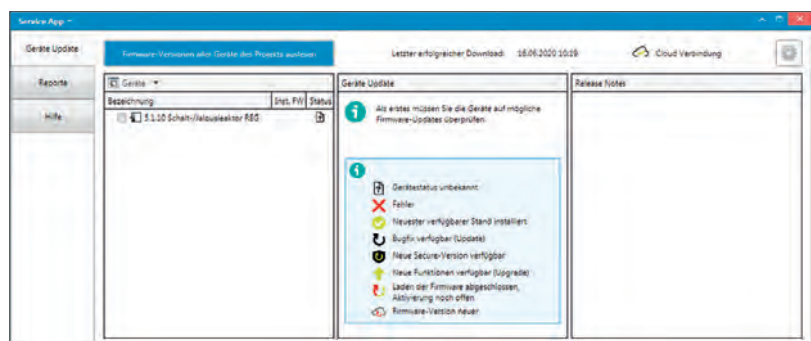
Service App

Geräte Update

Reports

Hilfe

Firmware-Versionen aller Geräte des Projekts auslesen

Letzter erfolgreicher Download: 18.06.2020 10:19

Cloud Verbindung

Geräte

| Bezeichnung | Inst. FW | Status |
|---|---|---|
| 5.1.10 Schalt-/Jalousieaktor REG | | |

Geräte Update

Als erstes müssen Sie die Geräte auf mögliche Firmware-Updates überprüfen.

Gerätestatus unbekannt

Fehler

Neuester verfügbarer Stand installiert

Bugfix verfügbar (Update)

Neue Secure-Version verfügbar

Neue Funktionen verfügbar (Upgrade)

Laden der Firmware abgeschlossen, Aktivierung noch offen

Firmware-Version neuer

Release Notes